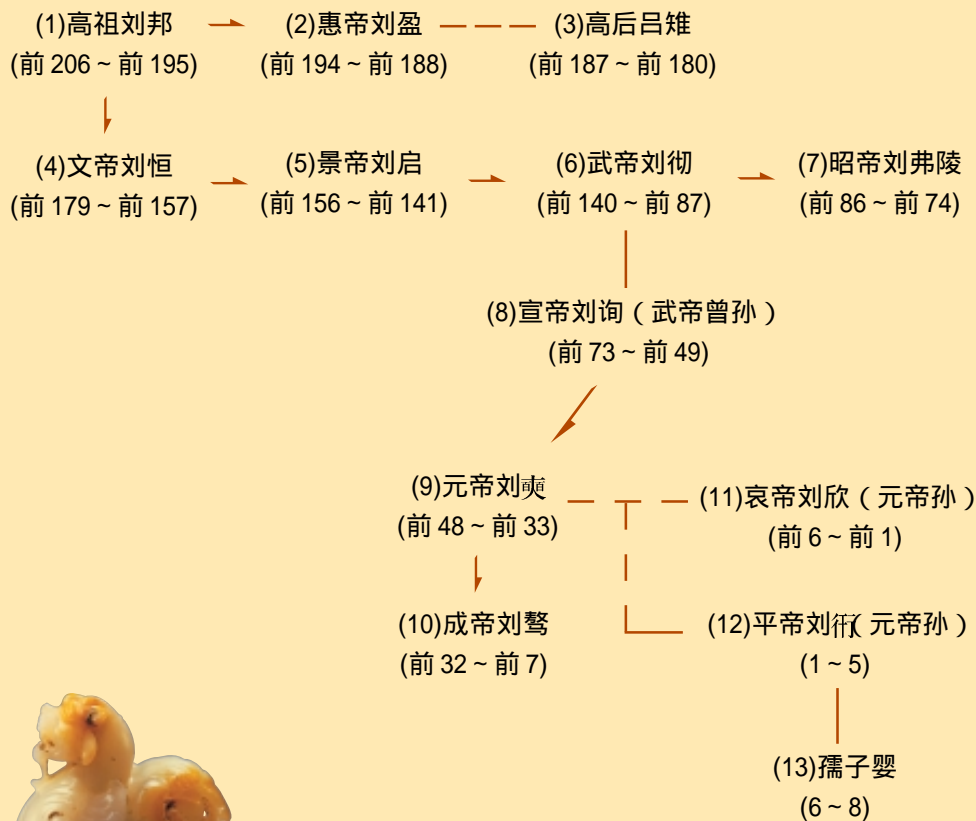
(1)高祖刘邦
(前 206 ~ 前 195)

(2)惠帝刘盈
(前 194 ~ 前 188)

(3)高后吕雉
(前 187 ~ 前 180)

(4)文帝刘恒
(前 179 ~ 前 157)

(5)景帝刘启
(前 156 ~ 前 141)

(6)武帝刘彻
(前 140 ~ 前 87)

(7)昭帝刘弗陵
(前 86 ~ 前 74)

(8)宣帝刘询（武帝曾孙）
(前 73 ~ 前 49)

(9)元帝刘奭
(前 48 ~ 前 33)

(11)哀帝刘欣（元帝孙）
(前 6 ~ 前 1)

(10)成帝刘骜
(前 32 ~ 前 7)

(12)平帝刘衎（元帝孙）
(1 ~ 5)

(13)孺子婴
(6 ~ 8)